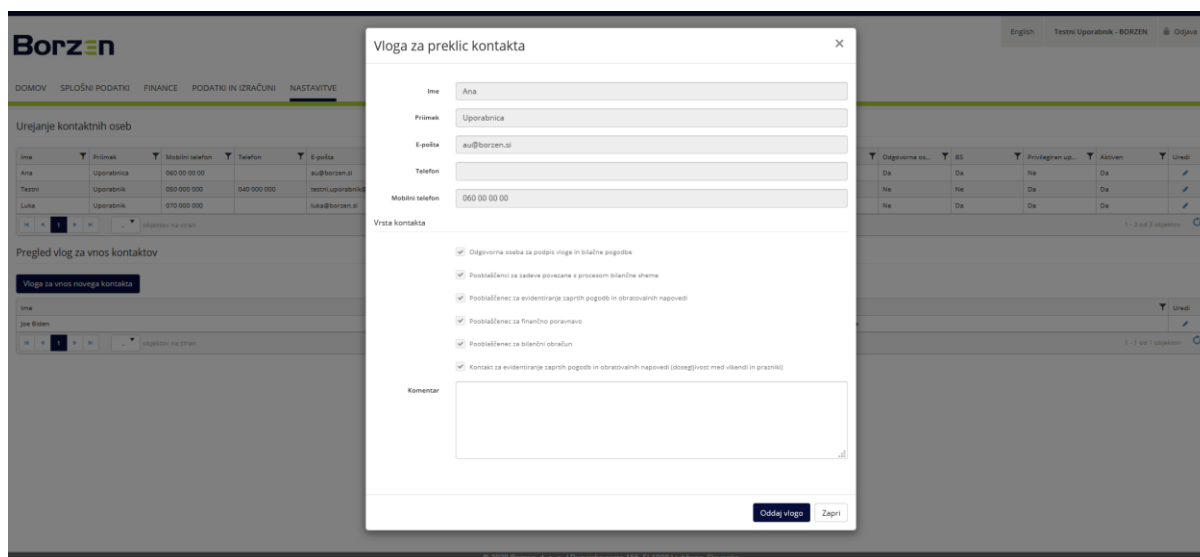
Borzen

English Testni Uporabnik - BORZEN Odjava

DOMOV SPLOŠNI PODATKI FINANCE PODATKI IN IZRAČUNI NASTAVITVE

Urejanje kontaktnih oseb

| Ime | Priimek | Mobilni telefon | Telefon | E-pošta | Odgovorna os... | BS | Privilegiran up... | Aktiven | Uredi |
|---|---|---|---|---|---|---|---|---|---|
| Ana | Uporabnica | 060 00 00 00 | | au@borzen.si | Da | Da | Ne | Da | |
| Testni | Uporabnik | 050 000 000 | 040 000 000 | testni.uporabnik@ | Ne | Ne | Da | Da | |
| Luka | Uporabnik | 070 000 000 | | luka@borzen.si | Ne | Da | Da | Da | |

objektov na stran 1 - 3 od 3 objektov

Pregled vlog za vnos kontaktov

Vloga za vnos novega kontakta

| Ime | Uredi |
|---|---|
| Joe Biden | |

objektov na stran 1 - 1 od 1 objektov

Vloga za preklic kontakta ×

Ime Ana
Priimek Uporabnica
E-pošta au@borzen.si
Telefon
Mobilni telefon 060 00 00 00

Vrsta kontakta

Odgovorna oseba za podpis vloge in bilačne pogodbe
Pooblaščenci za zadeve povezane s procesom bilančne sheme
Pooblaščenec za evidentiranje zaprtih pogodb in obratovalnih napovedi
Pooblaščenec za finančno poravnavo
Pooblaščenec za bilančni obračun
Kontakt za evidentiranje zaprtih pogodb in obratovalnih napovedi (dosegljivost med vikendi in prazniki)

Komentar

Oddaj vlogo Zapri

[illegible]